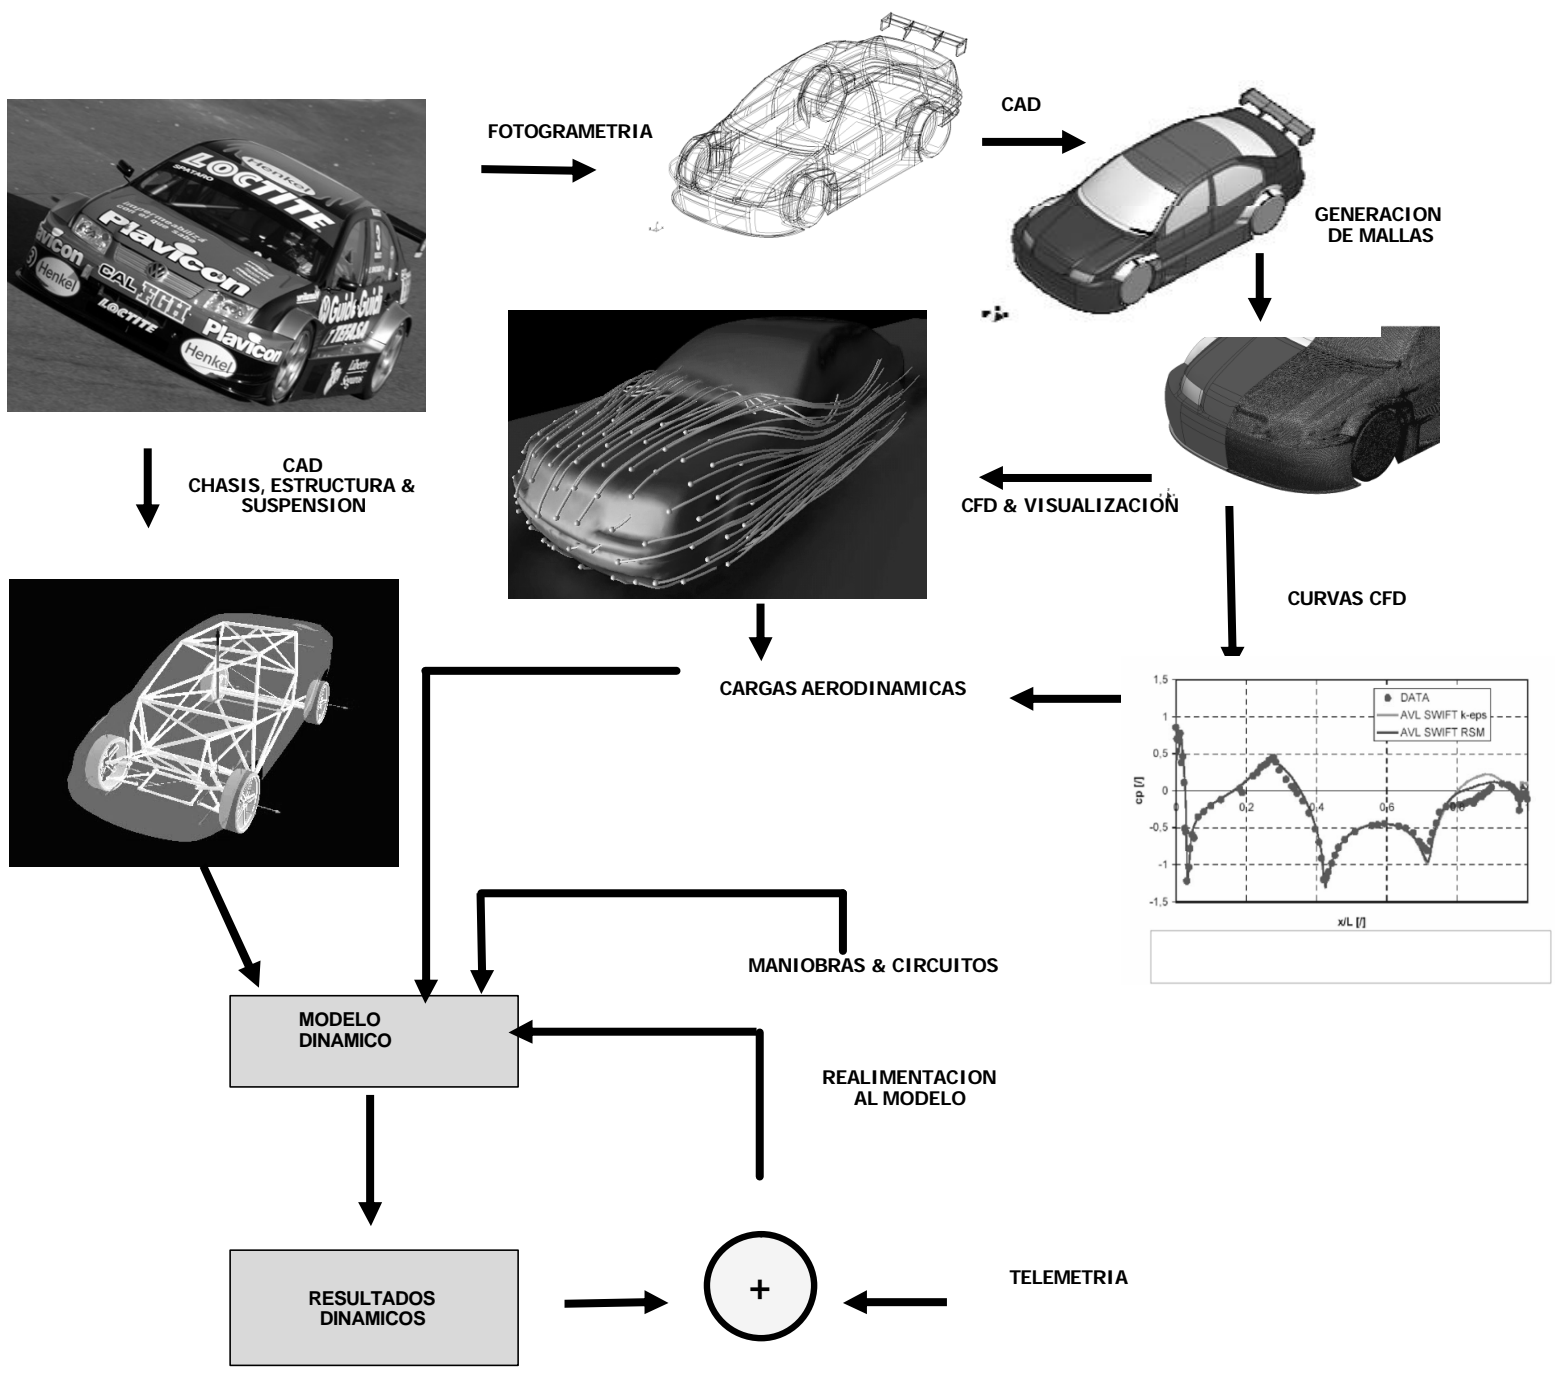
FOTOGRAMETRIA

CAD

GENERACION DE MALLAS

LOCTITE Henkel Plavicon Henkel CAL FGH LOCTITE Plavicon Henkel Guido Guidi TEFASA

CAD CHASIS, ESTRUCTURA & SUSPENSION

CFD & VISUALIZACION

CURVAS CFD

CARGAS AERODINAMICAS

1,5
1
0,5
0
-0,5
-1
-1,5
cp [/]
0 0,2 0,4 0,6 0,8
x/L [/]
DATA
AVL SWIFT k-eps
AVL SWIFT RSM

MANIOBRAS & CIRCUITOS

MODELO DINAMICO

REALIMENTACION AL MODELO

RESULTADOS DINAMICOS

+

TELEMETRIA